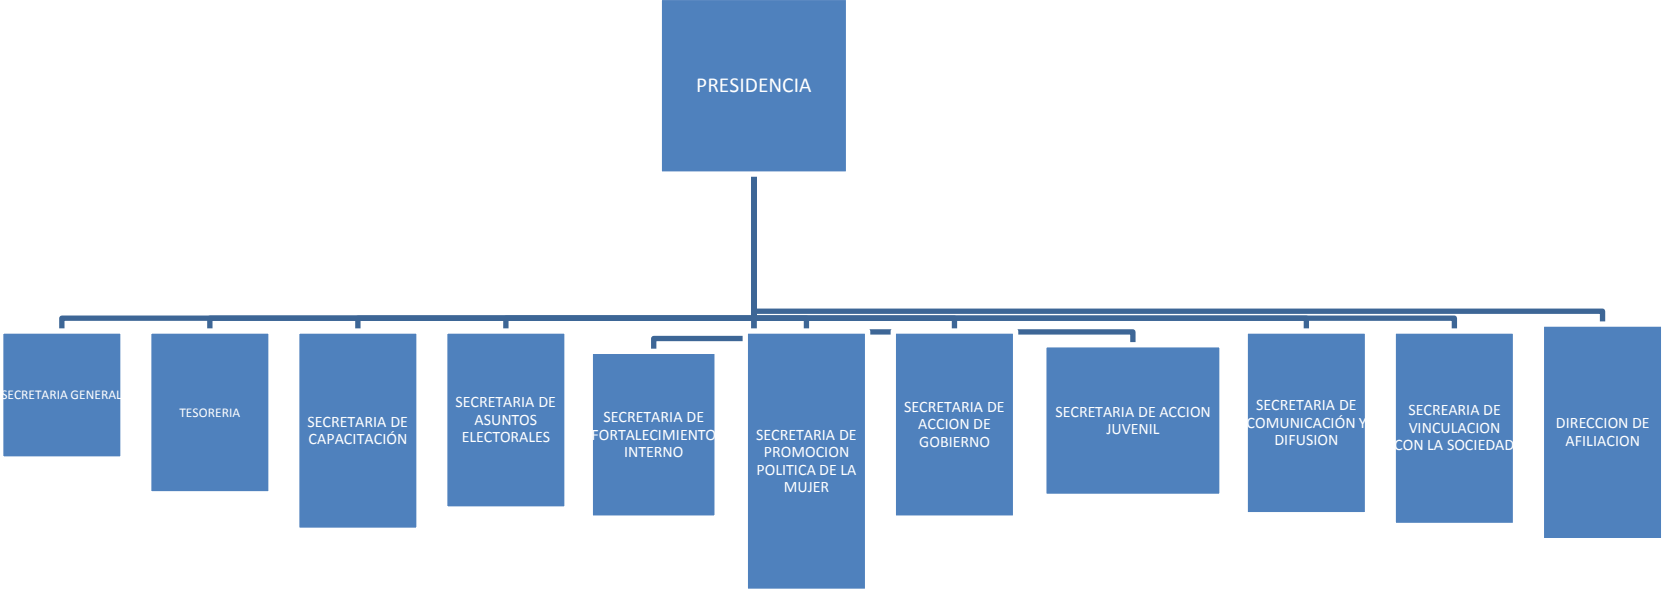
PRESIDENCIA

SECRETARIA GENERAL

TESORERIA

SECRETARIA DE CAPACITACIÓN

SECRETARIA DE ASUNTOS ELECTORALES

SECRETARIA DE FORTALECIMIENTO INTERNO

SECRETARIA DE PROMOCION POLITICA DE LA MUJER

SECRETARIA DE ACCION DE GOBIERNO

SECRETARIA DE ACCION JUVENIL

SECRETARIA DE COMUNICACIÓN Y DIFUSION

SECREARIA DE VINCULACION CON LA SOCIEDAD

DIRECCION DE AFILIACION